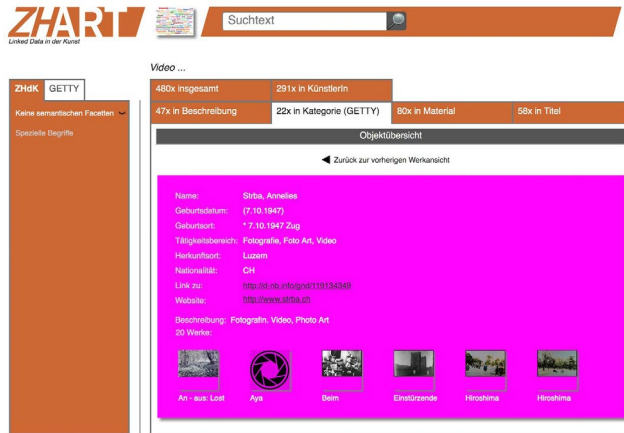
ZHART
Linked Data in der Kunst

Suchtext

Video ...

ZHdK GETTY

Keine semantischen Facetten

Spezielle Begriffe

| 480x insgesamt | 291x in KünstlerIn | | |
|---|---|---|---|
| 47x in Beschreibung | 22x in Kategorie (GETTY) | 80x in Material | 58x in Titel |

Objektübersicht

Zurück zur vorherigen Werkansicht

Name: Strba, Annelies
Geburtsdatum: (7.10.1947)
Geburtsort: * 7.10.1947 Zug
Tätigkeitsbereich: Fotografie, Foto Art, Video
Herkunftsort: Luzern
Nationalität: CH
Link zu: http://d-nb.info/gnd/119134349
Website: http://www.strba.ch

Beschreibung: Fotografin, Video, Photo Art
20 Werke:

An - aus: Lost Aya Beim Einstürzende Hiroshima Hiroshima